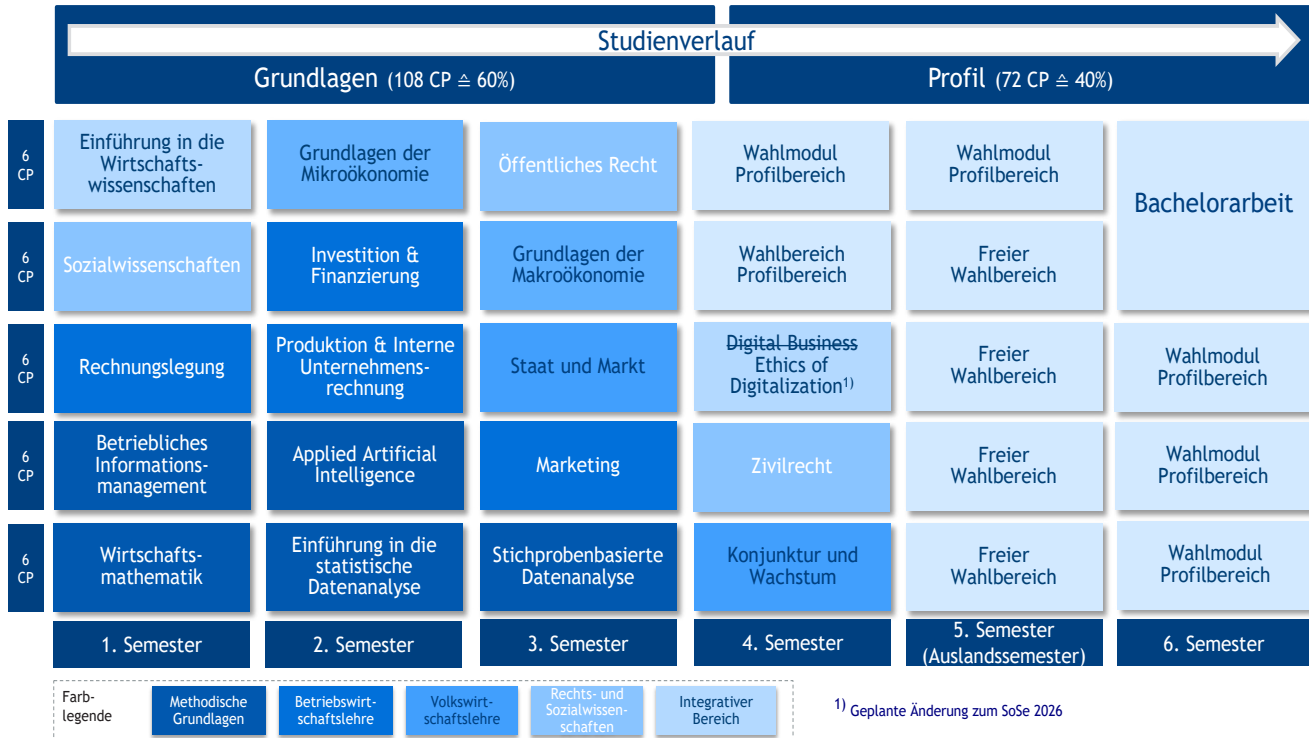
Studienverlauf

Grundlagen (108 CP ≙ 60%)

Profil (72 CP ≙ 40%)

| | | | | | | |
|---|---|---|---|---|---|---|
| 6 CP | Einführung in die Wirtschaftswissenschaften | Grundlagen der Mikroökonomie | Öffentliches Recht | Wahlmodul Profilbereich | Wahlmodul Profilbereich | Bachelorarbeit |
| 6 CP | Sozialwissenschaften | Investition & Finanzierung | Grundlagen der Makroökonomie | Wahlbereich Profilbereich | Freier Wahlbereich | |
| 6 CP | Rechnungslegung | Produktion & Interne Unternehmensrechnung | Staat und Markt | ~~Digital Business~~ Ethics of Digitalization$^{1)}$ | Freier Wahlbereich | Wahlmodul Profilbereich |
| 6 CP | Betriebliches Informationsmanagement | Applied Artificial Intelligence | Marketing | Zivilrecht | Freier Wahlbereich | Wahlmodul Profilbereich |
| 6 CP | Wirtschaftsmathematik | Einführung in die statistische Datenanalyse | Stichprobenbasierte Datenanalyse | Konjunktur und Wachstum | Freier Wahlbereich | Wahlmodul Profilbereich |
| | 1. Semester | 2. Semester | 3. Semester | 4. Semester | 5. Semester (Auslandssemester) | 6. Semester |

Farblegende: Methodische Grundlagen | Betriebswirtschaftslehre | Volkswirtschaftslehre | Rechts- und Sozialwissenschaften | Integrativer Bereich

$^{1)}$ Geplante Änderung zum SoSe 2026